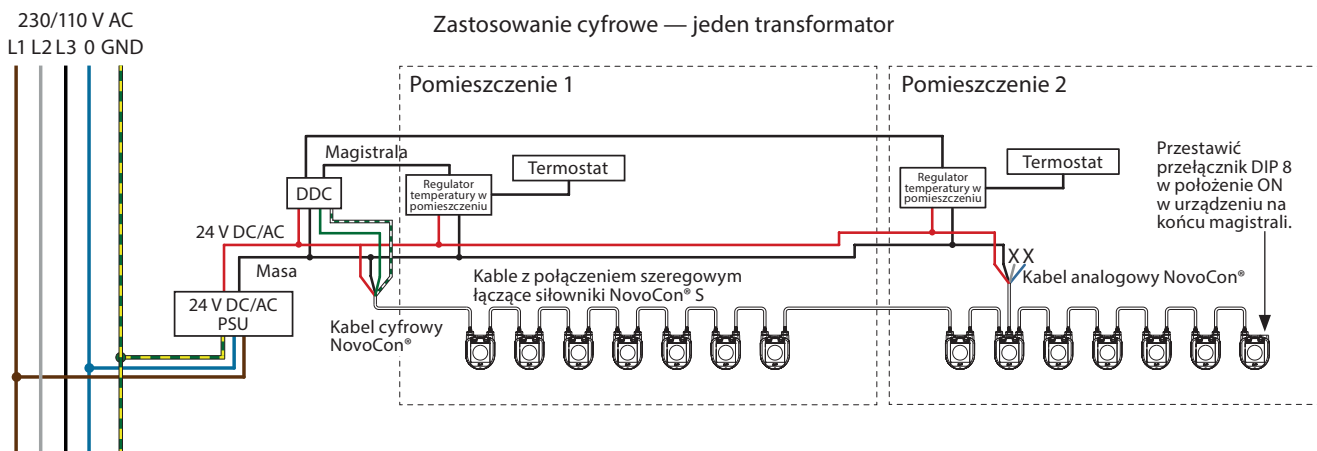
230/110 V AC
L1 L2 L3 0 GND

Zastosowanie cyfrowe — jeden transformator

Pomieszczenie 1

Pomieszczenie 2

Magistrala

Termostat

Regulator temperatury w pomieszczeniu

DDC

Termostat

Regulator temperatury w pomieszczeniu

Przestawić przełącznik DIP 8 w położenie ON w urządzeniu na końcu magistrali.

24 V DC/AC

Masa

X X

Kabel analogowy NovoCon®

Kable z połączeniem szeregowym łączące siłowniki NovoCon® S

24 V DC/AC PSU

Kabel cyfrowy NovoCon®